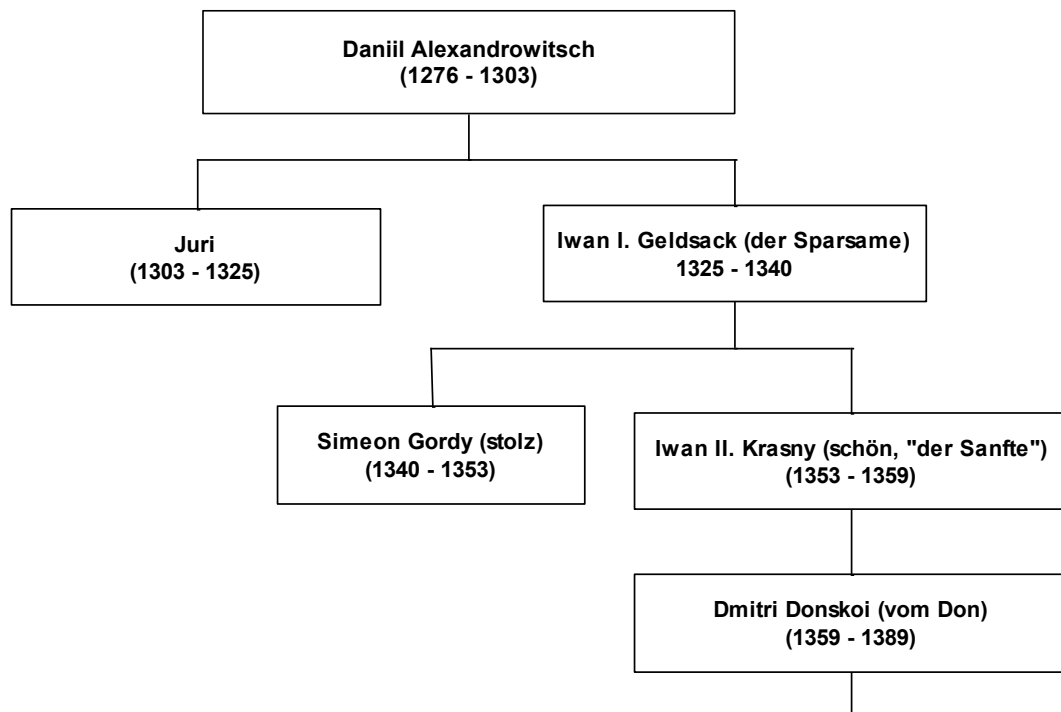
Daniil Alexandrowitsch
(1276 - 1303)

Juri
(1303 - 1325)

Iwan I. Geldsack (der Sparsame)
1325 - 1340

Simeon Gordy (stolz)
(1340 - 1353)

Iwan II. Krasny (schön, "der Sanfte")
(1353 - 1359)

Dmitri Donskoi (vom Don)
(1359 - 1389)